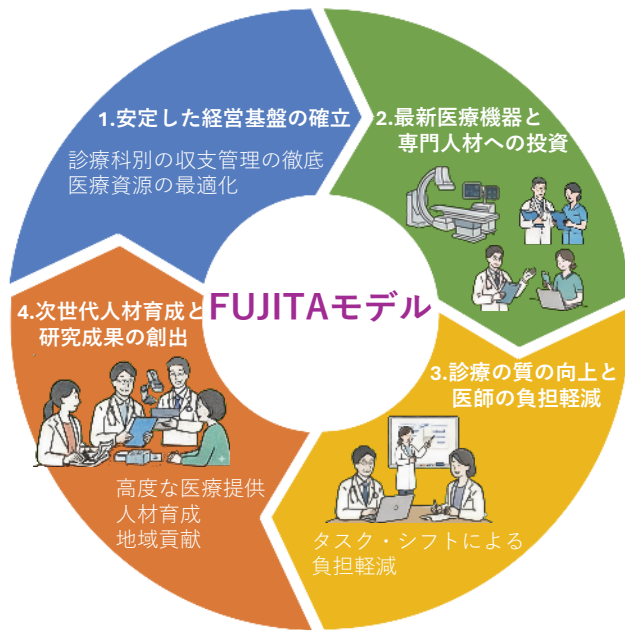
1.安定した経営基盤の確立

診療科別の収支管理の徹底
医療資源の最適化

2.最新医療機器と専門人材への投資

FUJITAモデル

3.診療の質の向上と医師の負担軽減

タスク・シフトによる
負担軽減

4.次世代人材育成と研究成果の創出

高度な医療提供
人材育成
地域貢献